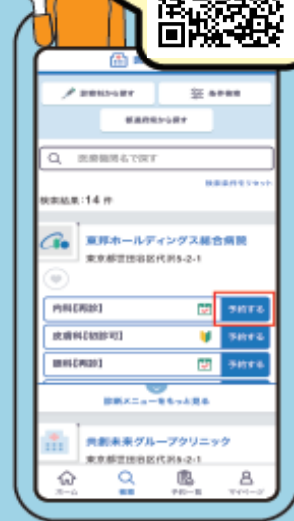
診療科から探す
条件検索
都道府県から探す
医療機関名で探す
検索条件をリセット
検索結果：14 件
東邦ホールディングス総合病院
東京都世田谷区代沢5-2-1
内科【再診】
予約する
皮膚科【初診可】
予約する
眼科【再診】
予約する
診療メニューをもっと見る
共創未来グループクリニック
東京都世田谷区代沢5-2-1
ホーム
検索
予約一覧
マイページ